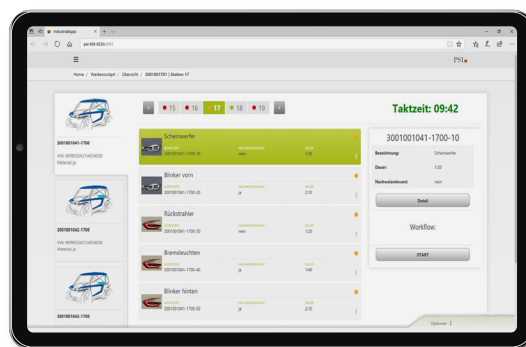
Industrieapps

psi-bld-920x

PSI

Home | Werkercockpit | Übersicht | 3001001741 | Station 17

15 16 17 18 19

Taktzeit: 09:42

3001001041-1700
VIN: WDB0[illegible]
Material: ja

3001001041-1700
VIN: WDB0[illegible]
Material: ja

3001001043-1700

Scheinwerfer
3001001041-1700-10
nein
1:20

Blinker vorn
3001001041-1700-20
ja
2:10

Rückstrahler
3001001041-1700-30
nein
1:20

Bremsleuchten
3001001041-1700-40
ja
1:40

Blinker hinten
3001001041-1700-50
ja
2:10

3001001041-1700-10

Bezeichnung: Scheinwerfer
Dauer: 1:20
Nachweiselement: nein

Detail

Workflow:

START

Optionen